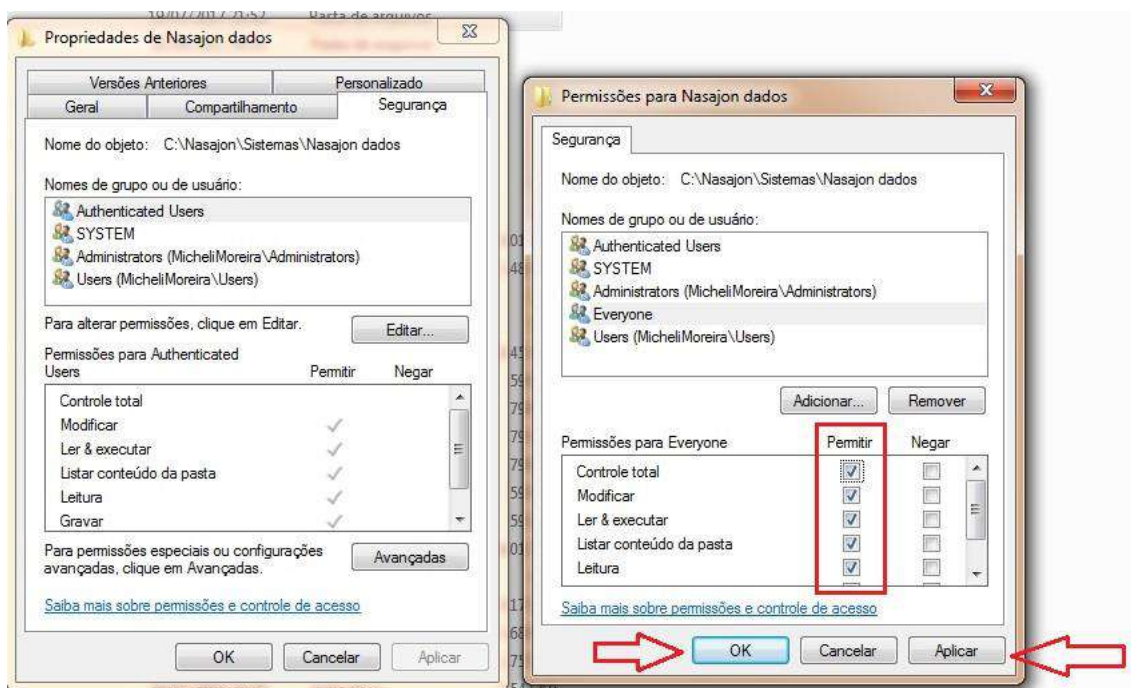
19/07/2017 21:52 Pasta de arquivos

Propriedades de Nasajon dados

Versões Anteriores
Personalizado
Geral
Compartilhamento
Segurança

Nome do objeto: C:\Nasajon\Sistemas\Nasajon dados

Nomes de grupo ou de usuário:

Authenticated Users
SYSTEM
Administrators (MicheliMoreira\Administrators)
Users (MicheliMoreira\Users)

Para alterar permissões, clique em Editar.
Editar...

Permissões para Authenticated Users
Permitir
Negar

| | Permitir | Negar |
|---|---|---|
| Controle total | | |
| Modificar | ✓ | |
| Ler & executar | ✓ | |
| Listar conteúdo da pasta | ✓ | |
| Leitura | ✓ | |
| Gravar | ✓ | |

Para permissões especiais ou configurações avançadas, clique em Avançadas.
Avançadas

Saiba mais sobre permissões e controle de acesso

OK
Cancelar
Aplicar

Permissões para Nasajon dados

Segurança

Nome do objeto: C:\Nasajon\Sistemas\Nasajon dados

Nomes de grupo ou de usuário:

Authenticated Users
SYSTEM
Administrators (MicheliMoreira\Administrators)
Everyone
Users (MicheliMoreira\Users)

Adicionar...
Remover

| Permissões para Everyone | Permitir | Negar |
|---|---|---|
| Controle total | ☑ | ☐ |
| Modificar | ☑ | ☐ |
| Ler & executar | ☑ | ☐ |
| Listar conteúdo da pasta | ☑ | ☐ |
| Leitura | ☑ | ☐ |

Saiba mais sobre permissões e controle de acesso

OK
Cancelar
Aplicar